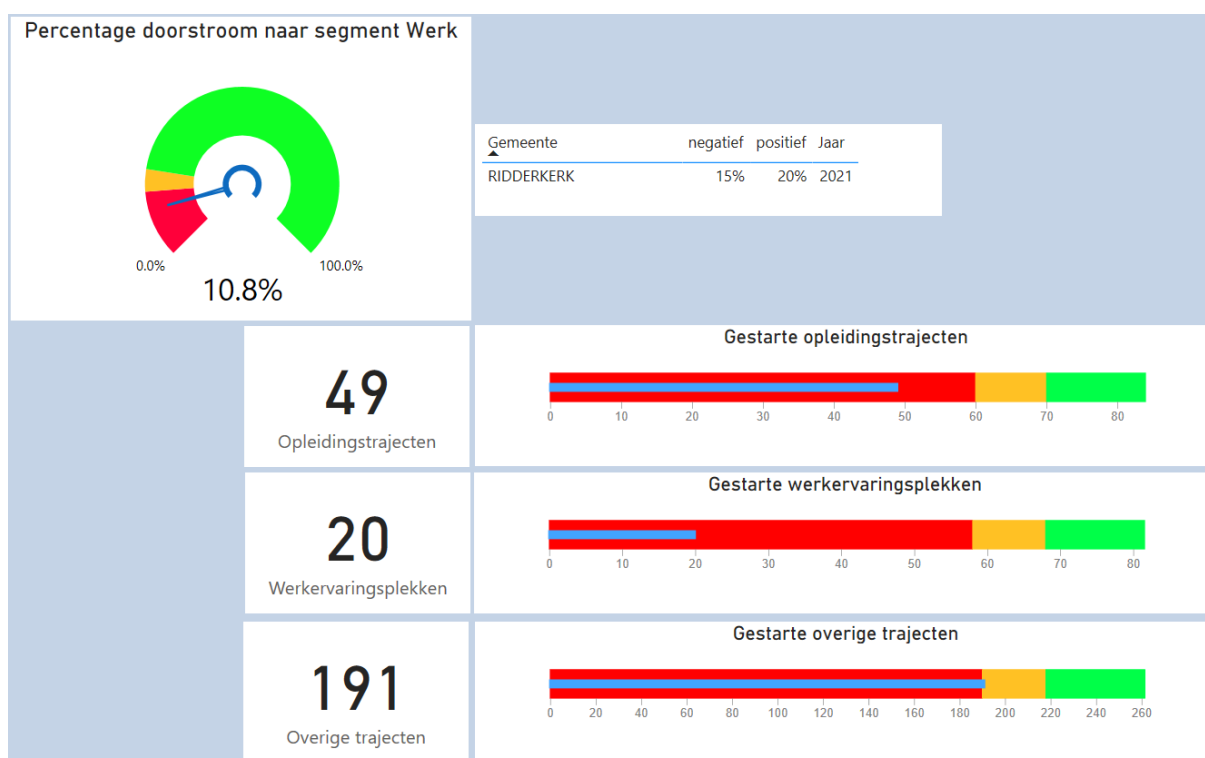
Percentage doorstroom naar segment Werk

0.0%
100.0%
10.8%

| Gemeente | negatief | positief | Jaar |
|---|---|---|---|
| RIDDERKERK | 15% | 20% | 2021 |

49
Opleidingstrajecten

Gestarte opleidingstrajecten
0 10 20 30 40 50 60 70 80

20
Werkervaringsplekken

Gestarte werkervaringsplekken
0 10 20 30 40 50 60 70 80

191
Overige trajecten

Gestarte overige trajecten
0 20 40 60 80 100 120 140 160 180 200 220 240 260